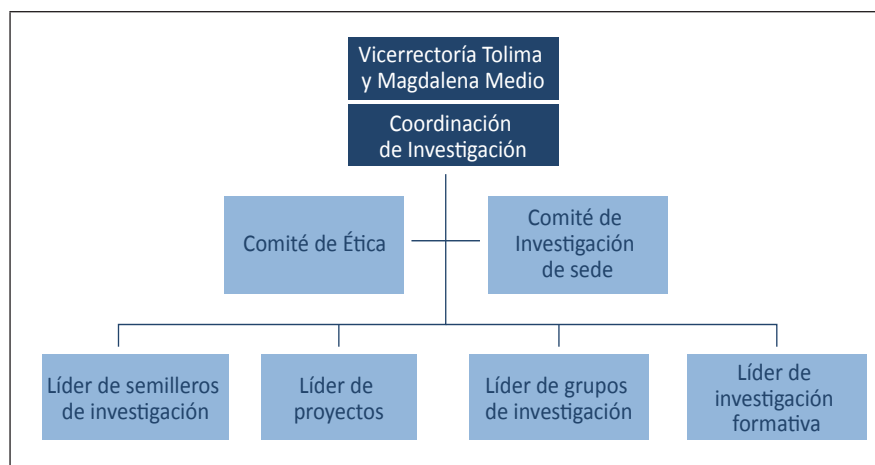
Vicerrectoría Tolima y Magdalena Medio

Coordinación de Investigación

Comité de Ética

Comité de Investigación de sede

Líder de semilleros de investigación

Líder de proyectos

Líder de grupos de investigación

Líder de investigación formativa